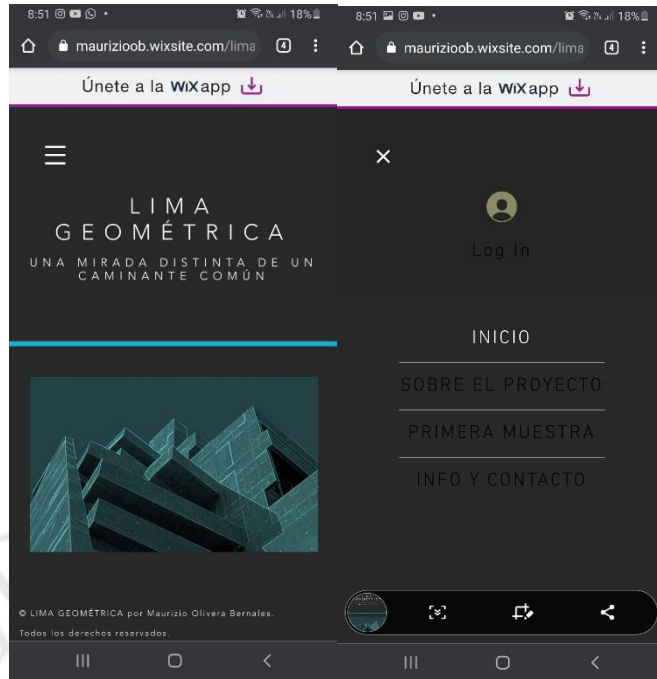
8:51 18%

maurizioob.wixsite.com/lima 4

Únete a la WiXapp

LIMA GEOMÉTRICA

UNA MIRADA DISTINTA DE UN CAMINANTE COMÚN

© LIMA GEOMÉTRICA por Maurizio Olivera Bernales. Todos los derechos reservados.

8:51 18%

maurizioob.wixsite.com/lima 4

Únete a la WiXapp

Log In

INICIO

SOBRE EL PROYECTO

PRIMERA MUESTRA

INFO Y CONTACTO